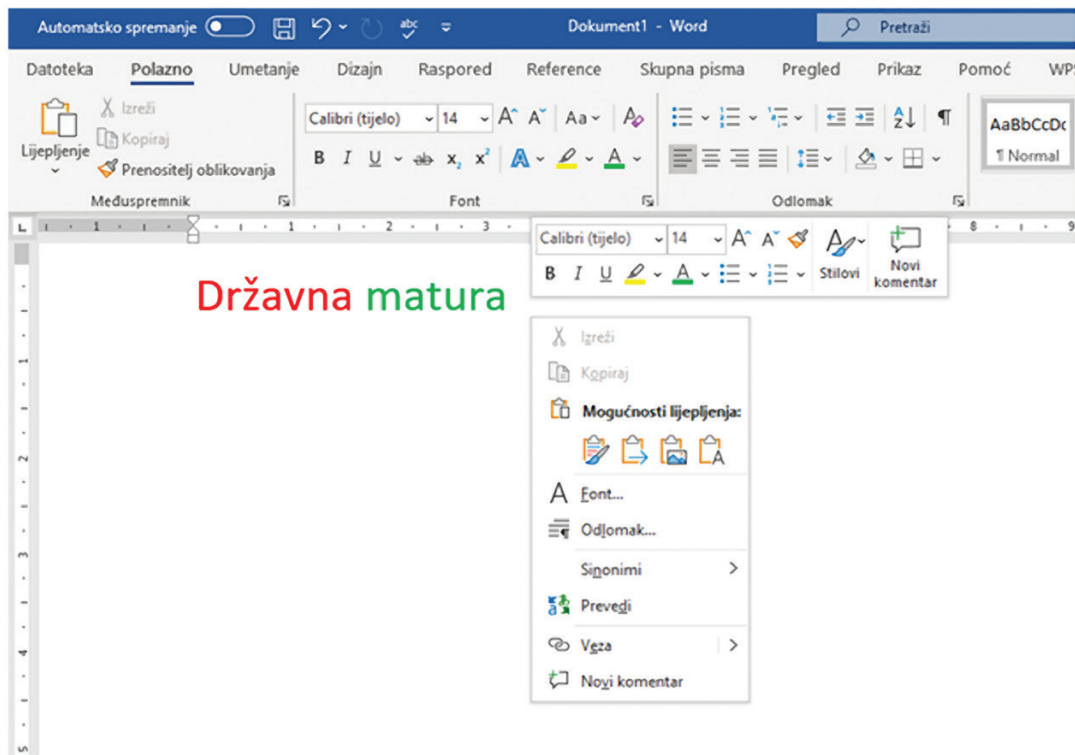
Automatsko spremanje Dokument1 - Word Pretraži

Datoteka Polazno Umetanje Dizajn Raspored Reference Skupna pisma Pregled Prikaz Pomoć WPS

Lijepljenje Izreži Kopiraj Prenositelj oblikovanja
Međuspremnik

Calibri (tijelo) 14 Aa
B I U $x_2$ $x^2$ A A
Font

Odlomak

AaBbCcDc
¶ Normal

Državna matura

Calibri (tijelo) 14
B I U A
Stilovi
Novi komentar

Izreži
Kopiraj
Mogućnosti lijepljenja:
Font...
Odlomak...
Sinonimi
Prevedi
Veza
Novi komentar